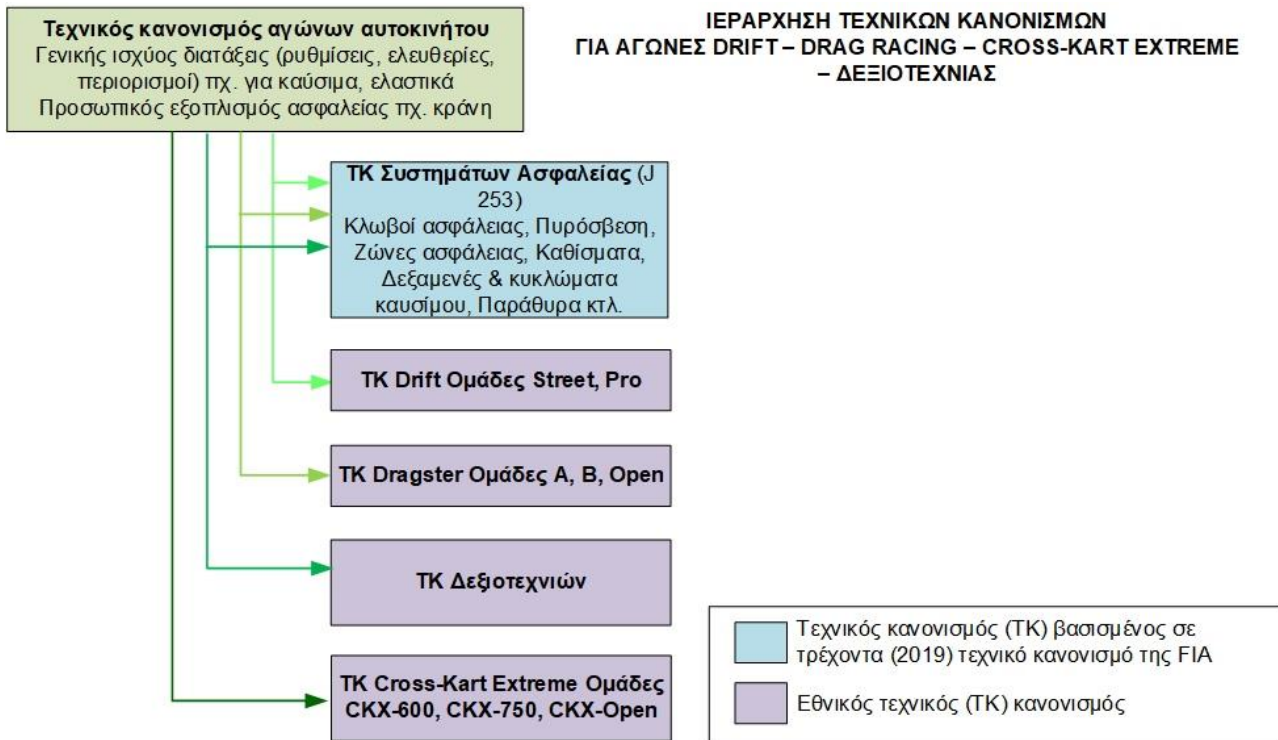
ΙΕΡΑΡΧΗΣΗ ΤΕΧΝΙΚΩΝ ΚΑΝΟΝΙΣΜΩΝ
ΓΙΑ ΑΓΩΝΕΣ DRIFT – DRAG RACING – CROSS-KART EXTREME – ΔΕΞΙΟΤΕΧΝΙΑΣ

Τεχνικός κανονισμός αγώνων αυτοκινήτου
Γενικής ισχύος διατάξεις (ρυθμίσεις, ελευθερίες, περιορισμοί) πχ. για καύσιμα, ελαστικά
Προσωπικός εξοπλισμός ασφαλείας πχ. κράνη

ΤΚ Συστημάτων Ασφαλείας (J 253)
Κλωβοί ασφάλειας, Πυρόσβεση, Ζώνες ασφάλειας, Καθίσματα, Δεξαμενές & κυκλώματα καυσίμου, Παράθυρα κτλ.

ΤΚ Drift Ομάδες Street, Pro

ΤΚ Dragster Ομάδες A, B, Open

ΤΚ Δεξιοτεχνιών

ΤΚ Cross-Kart Extreme Ομάδες CKX-600, CKX-750, CKX-Open

Τεχνικός κανονισμός (ΤΚ) βασισμένος σε τρέχοντα (2019) τεχνικό κανονισμό της FIA

Εθνικός τεχνικός (ΤΚ) κανονισμός